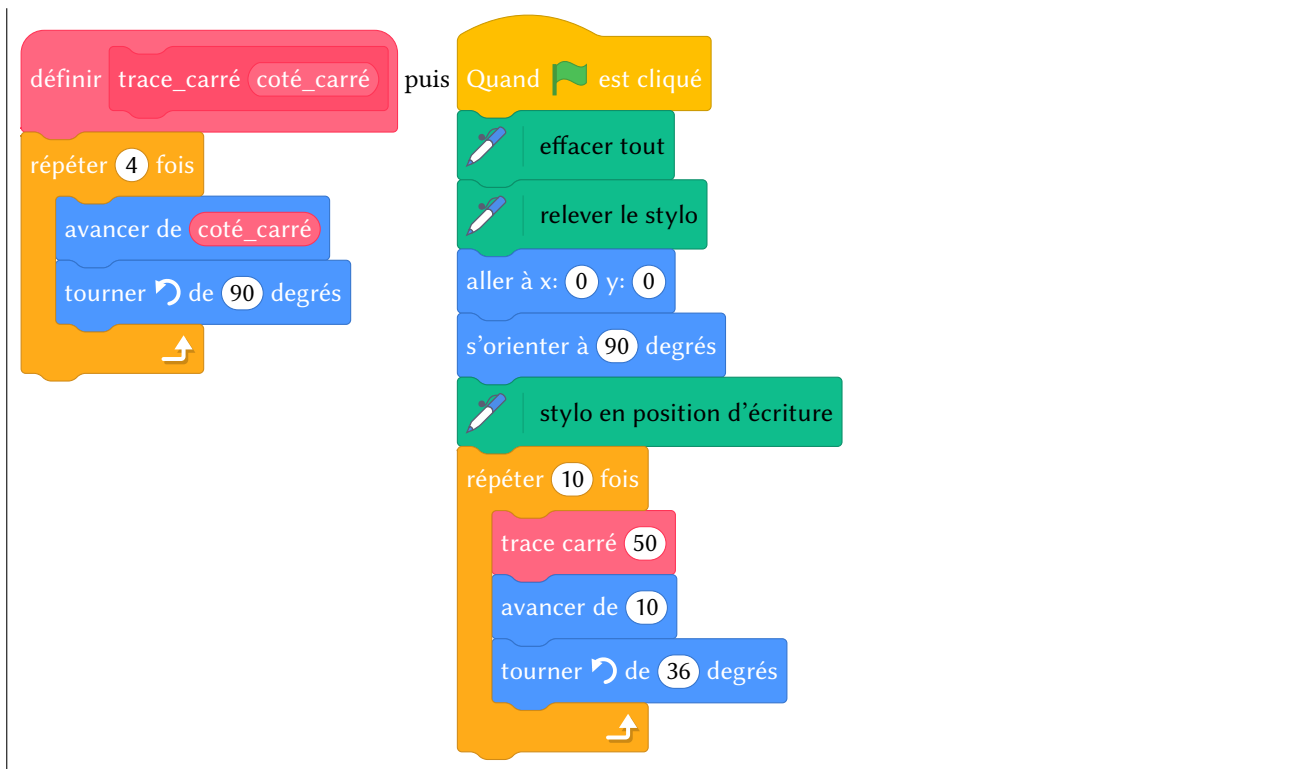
définir trace_carré coté_carré

répéter 4 fois

avancer de coté_carré

tourner de 90 degrés

puis

Quand est cliqué

effacer tout

relever le stylo

aller à x: 0 y: 0

s'orienter à 90 degrés

stylo en position d'écriture

répéter 10 fois

trace carré 50

avancer de 10

tourner de 36 degrés